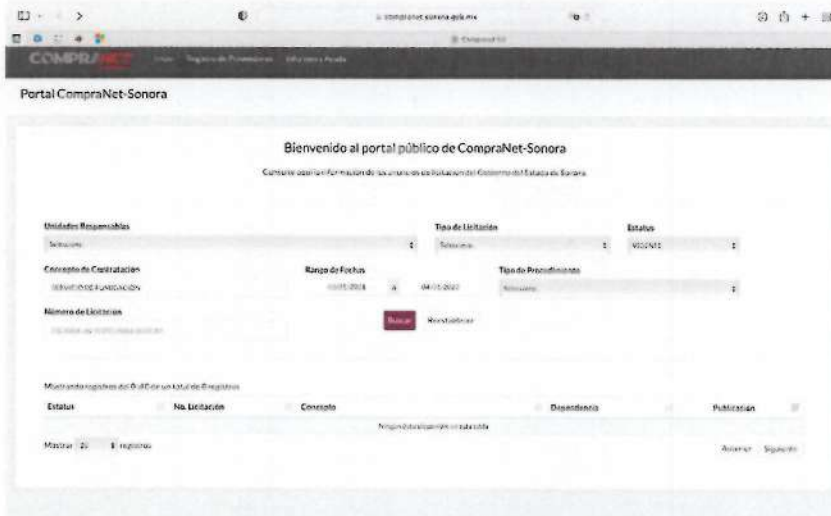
compranet.sonora.gob.mx

COMPRANET Inicio Registro de Proveedores Información y Ayuda

Portal CompraNet-Sonora

Bienvenido al portal público de CompraNet-Sonora

Consulte aquí la información de los anuncios de licitación del Gobierno del Estado de Sonora

Unidades Responsables
Seleccione

Tipo de Licitación
Seleccione

Estatus
VIGENTE

Concepto de Contratación
SERVICIO DE FUMIGACIÓN

Rango de Fechas
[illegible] a 04-11-2021

Tipo de Procedimiento
Seleccione

Número de Licitación
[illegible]

Buscar Restablecer

Mostrando registros del 0 al 0 de un total de 0 registros

| Estatus | No. Licitación | Concepto | Dependencia | Publicación |
|---|---|---|---|---|
| Ningún dato disponible en esta tabla | | | | |

Mostrar 20 registros

Anterior Siguiente